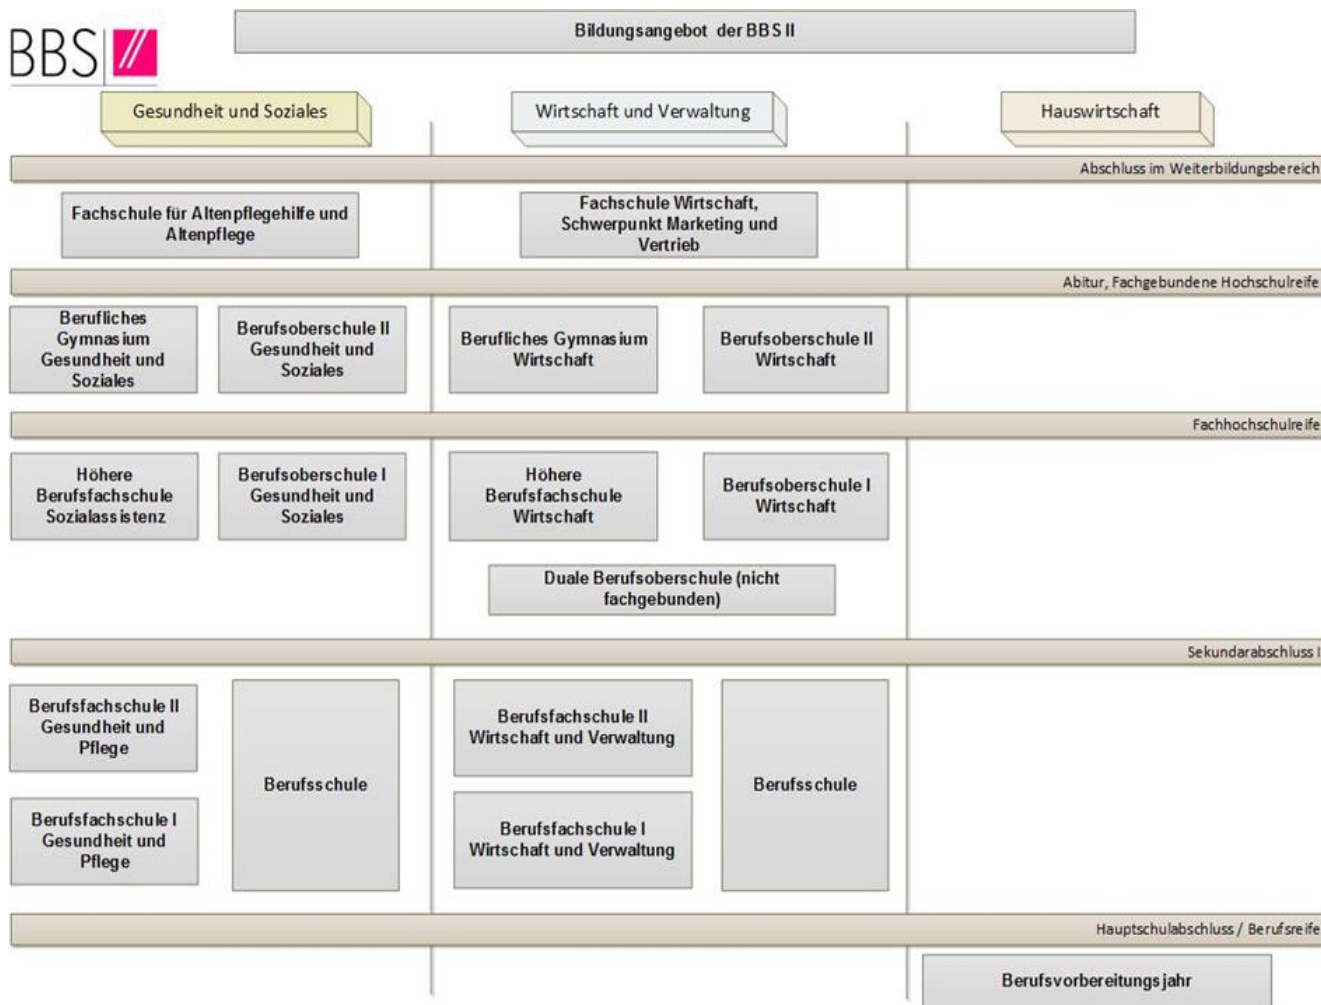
BBS

Bildungsangebot der BBS II

Gesundheit und Soziales

Wirtschaft und Verwaltung

Hauswirtschaft

Abschluss im Weiterbildungsbereich

Fachschule für Altenpflegehilfe und Altenpflege

Fachschule Wirtschaft, Schwerpunkt Marketing und Vertrieb

Abitur, Fachgebundene Hochschulreife

Berufliches Gymnasium Gesundheit und Soziales

Berufsoberschule II Gesundheit und Soziales

Berufliches Gymnasium Wirtschaft

Berufsoberschule II Wirtschaft

Fachhochschulreife

Höhere Berufsfachschule Sozialassistenz

Berufsoberschule I Gesundheit und Soziales

Höhere Berufsfachschule Wirtschaft

Berufsoberschule I Wirtschaft

Duale Berufsoberschule (nicht fachgebunden)

Sekundarabschluss I

Berufsfachschule II Gesundheit und Pflege

Berufsschule

Berufsfachschule II Wirtschaft und Verwaltung

Berufsschule

Berufsfachschule I Gesundheit und Pflege

Berufsfachschule I Wirtschaft und Verwaltung

Hauptschulabschluss / Berufsreife

Berufsvorbereitungsjahr